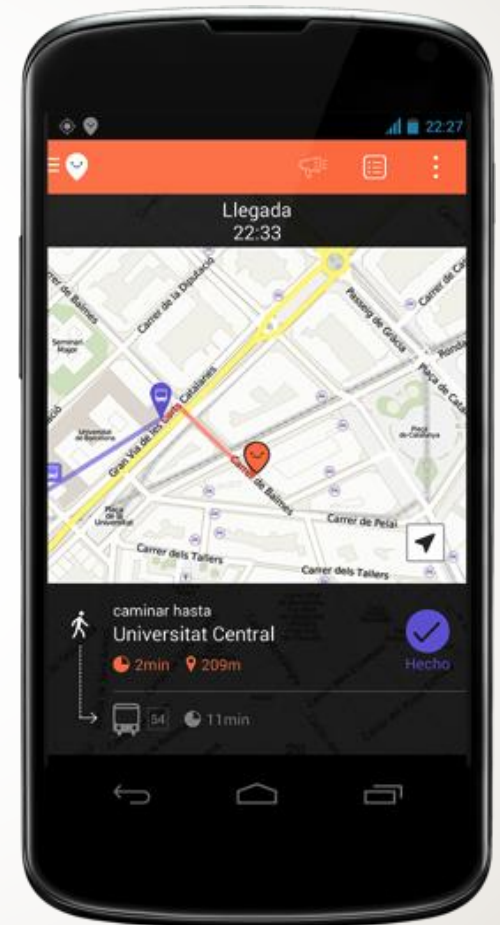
22:27

Llegada
22:33

Carrer de Balmes
Carrer de la Diputació
Passeig de Gràcia
Carrer de Casp
Ronda
Plaça de Catalunya
Seminari Major
Universitat de Barcelona
Gran Via de les Corts Catalanes
Plaça de Catalunya
Carrer de Balmes
Plaça de la Universitat
Carrer de Pelai
Carrer dels Tallers
Carrer dels Tallers

caminar hasta
Universitat Central
2min 209m
Hecho
54 11min